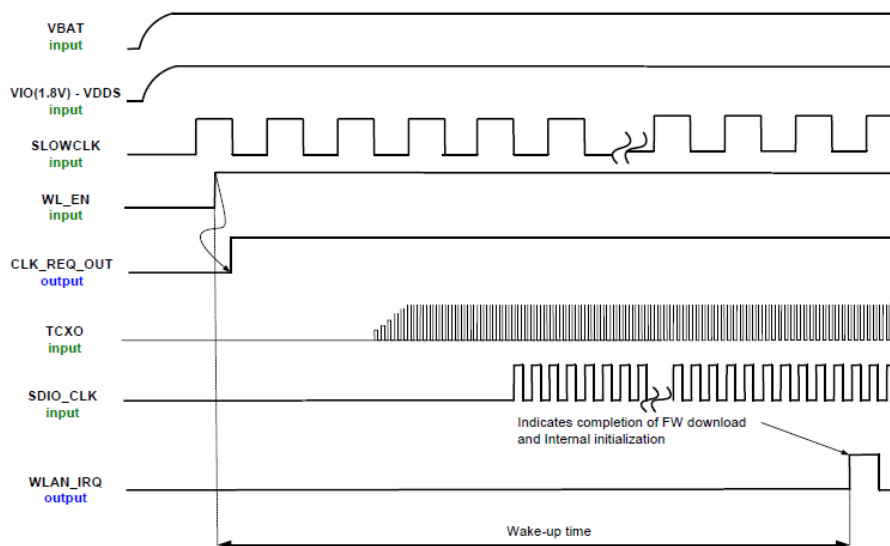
VBAT
input

VIO(1.8V) - VDDS
input

SLOWCLK
input

WL_EN
input

CLK_REQ_OUT
output

TCXO
input

SDIO_CLK
input

Indicates completion of FW download and Internal initialization

WLAN_IRQ
output

Wake-up time